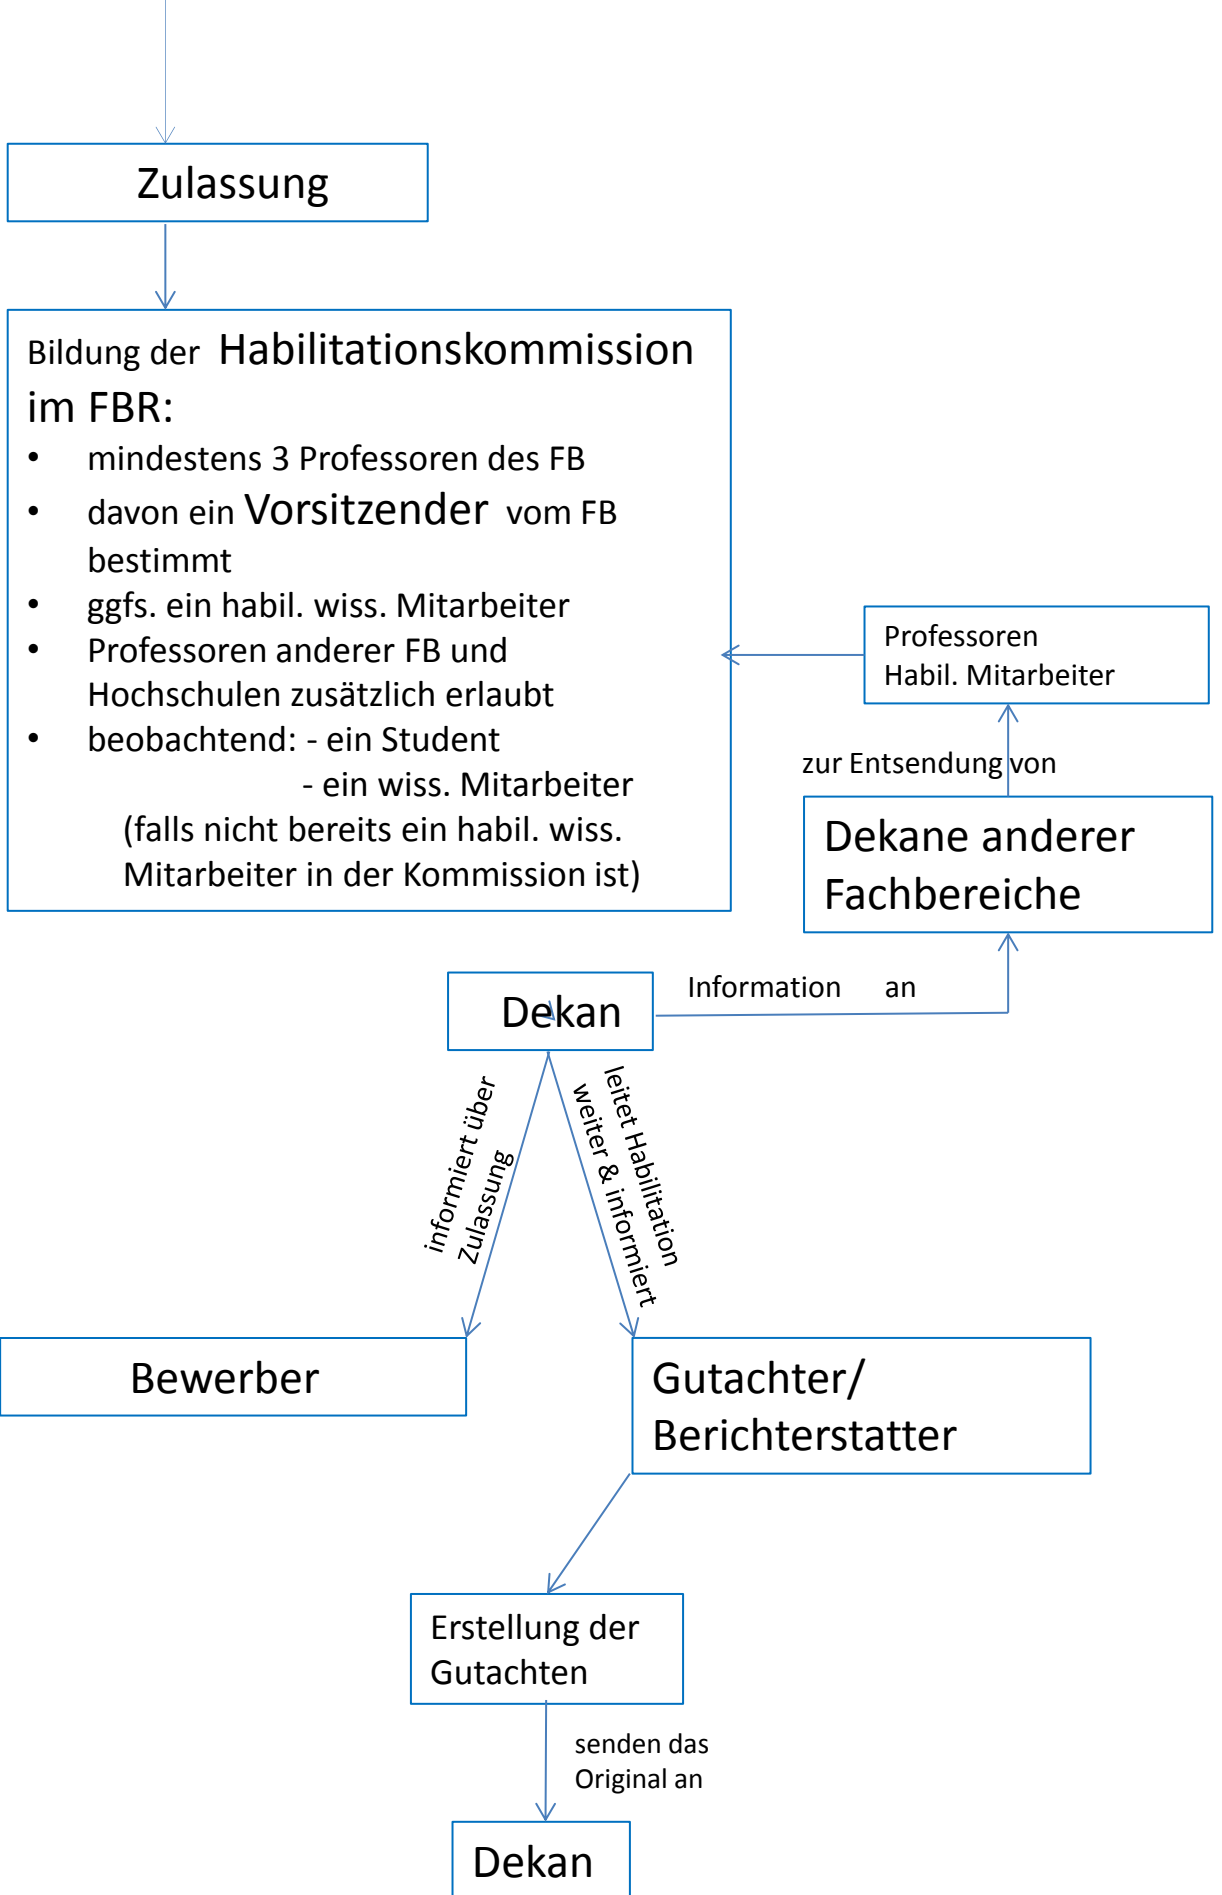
Zulassung

Bildung der Habilitationskommission im FBR:
- mindestens 3 Professoren des FB
- davon ein Vorsitzender vom FB bestimmt
- ggfs. ein habil. wiss. Mitarbeiter
- Professoren anderer FB und Hochschulen zusätzlich erlaubt
- beobachtend: - ein Student
  - ein wiss. Mitarbeiter
  (falls nicht bereits ein habil. wiss. Mitarbeiter in der Kommission ist)

Professoren
Habil. Mitarbeiter

zur Entsendung von

Dekane anderer Fachbereiche

Dekan

Information an

informiert über Zulassung

leitet Habilitation weiter & informiert

Bewerber

Gutachter/ Berichterstatter

Erstellung der Gutachten

senden das Original an

Dekan